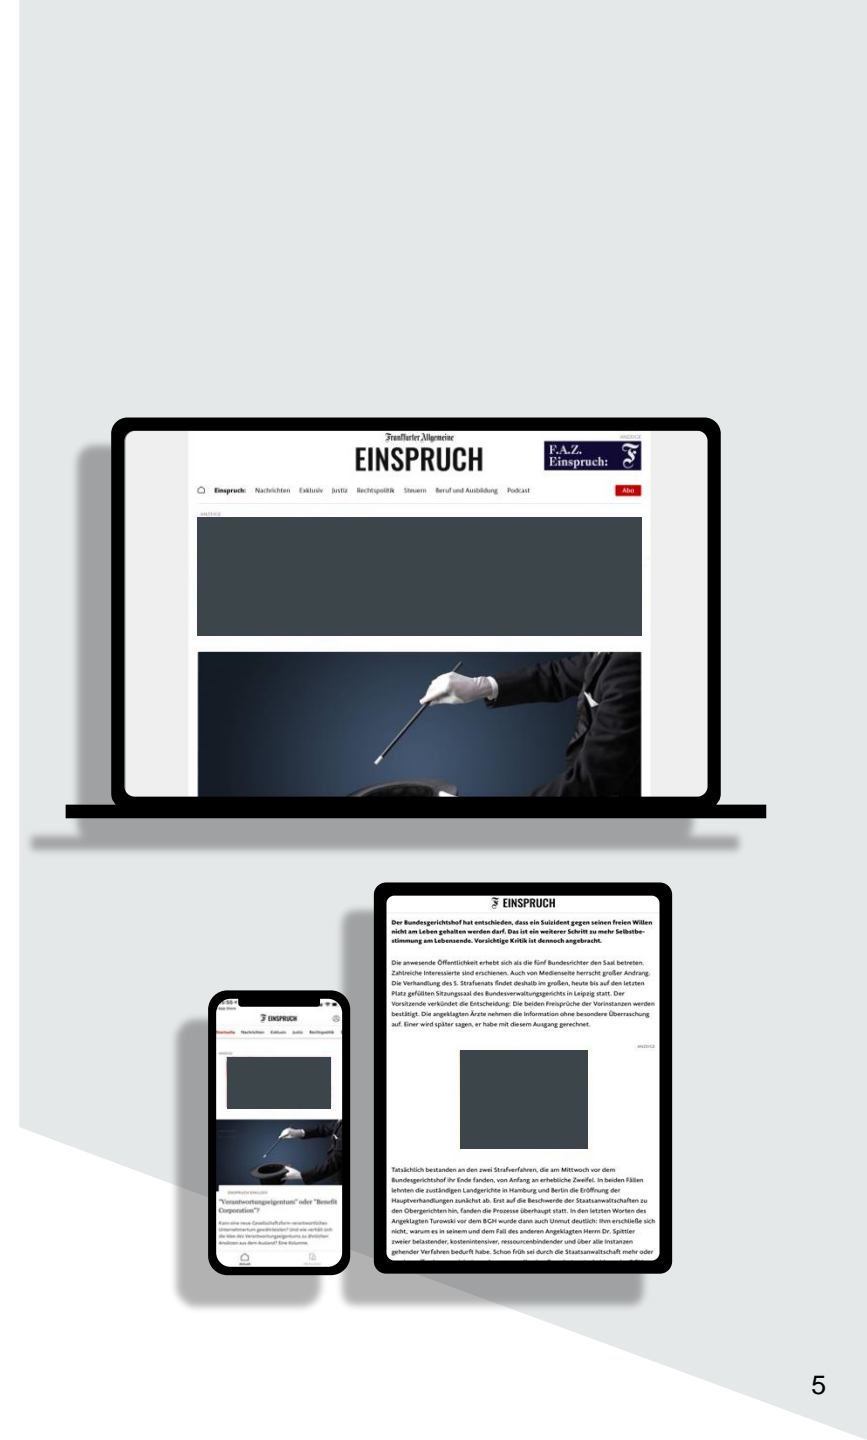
Frankfurter Allgemeine
EINSPRUCH

ANZEIGE

F.A.Z. Einspruch:

Einspruch: Nachrichten Exklusiv Justiz Rechtspolitik Steuern Beruf und Ausbildung Podcast

Abo

ANZEIGE

EINSPRUCH

Der Bundesgerichtshof hat entschieden, dass ein Suizident gegen seinen freien Willen nicht am Leben gehalten werden darf. Das ist ein weiterer Schritt zu mehr Selbstbestimmung am Lebensende. Vorsichtige Kritik ist dennoch angebracht.

Die anwesende Öffentlichkeit erhebt sich als die fünf Bundesrichter den Saal betreten. Zahlreiche Interessierte sind erschienen. Auch von Medienseite herrscht großer Andrang. Die Verhandlung des 5. Strafsenats findet deshalb im großen, heute bis auf den letzten Platz gefüllten Sitzungssaal des Bundesverwaltungsgerichts in Leipzig statt. Der Vorsitzende verkündet die Entscheidung: Die beiden Freisprüche der Vorinstanzen werden bestätigt. Die angeklagten Ärzte nehmen die Information ohne besondere Überraschung auf. Einer wird später sagen, er habe mit diesem Ausgang gerechnet.

ANZEIGE

Tatsächlich bestanden an den zwei Strafverfahren, die am Mittwoch vor dem Bundesgerichtshof ihr Ende fanden, von Anfang an erhebliche Zweifel. In beiden Fällen lehnten die zuständigen Landgerichte in Hamburg und Berlin die Eröffnung der Hauptverhandlungen zunächst ab. Erst auf die Beschwerde der Staatsanwaltschaften zu den Obergerichten hin, fanden die Prozesse überhaupt statt. In den letzten Worten des Angeklagten Turowski vor dem BGH wurde dann auch Unmut deutlich: Ihm erschließe sich nicht, warum es in seinem und dem Fall des anderen Angeklagten Herrn Dr. Spittler zweier belastender, kostenintensiver, ressourcenbindender und über alle Instanzen gehender Verfahren bedurft habe. Schon früh sei durch die Staatsanwaltschaft mehr oder

EINSPRUCH

Startseite Nachrichten Exklusiv Justiz Rechtspolitik

ANZEIGE

EINSPRUCH EXKLUSIV
"Verantwortungseigentum" oder "Benefit Corporation"?

Aktuell

5